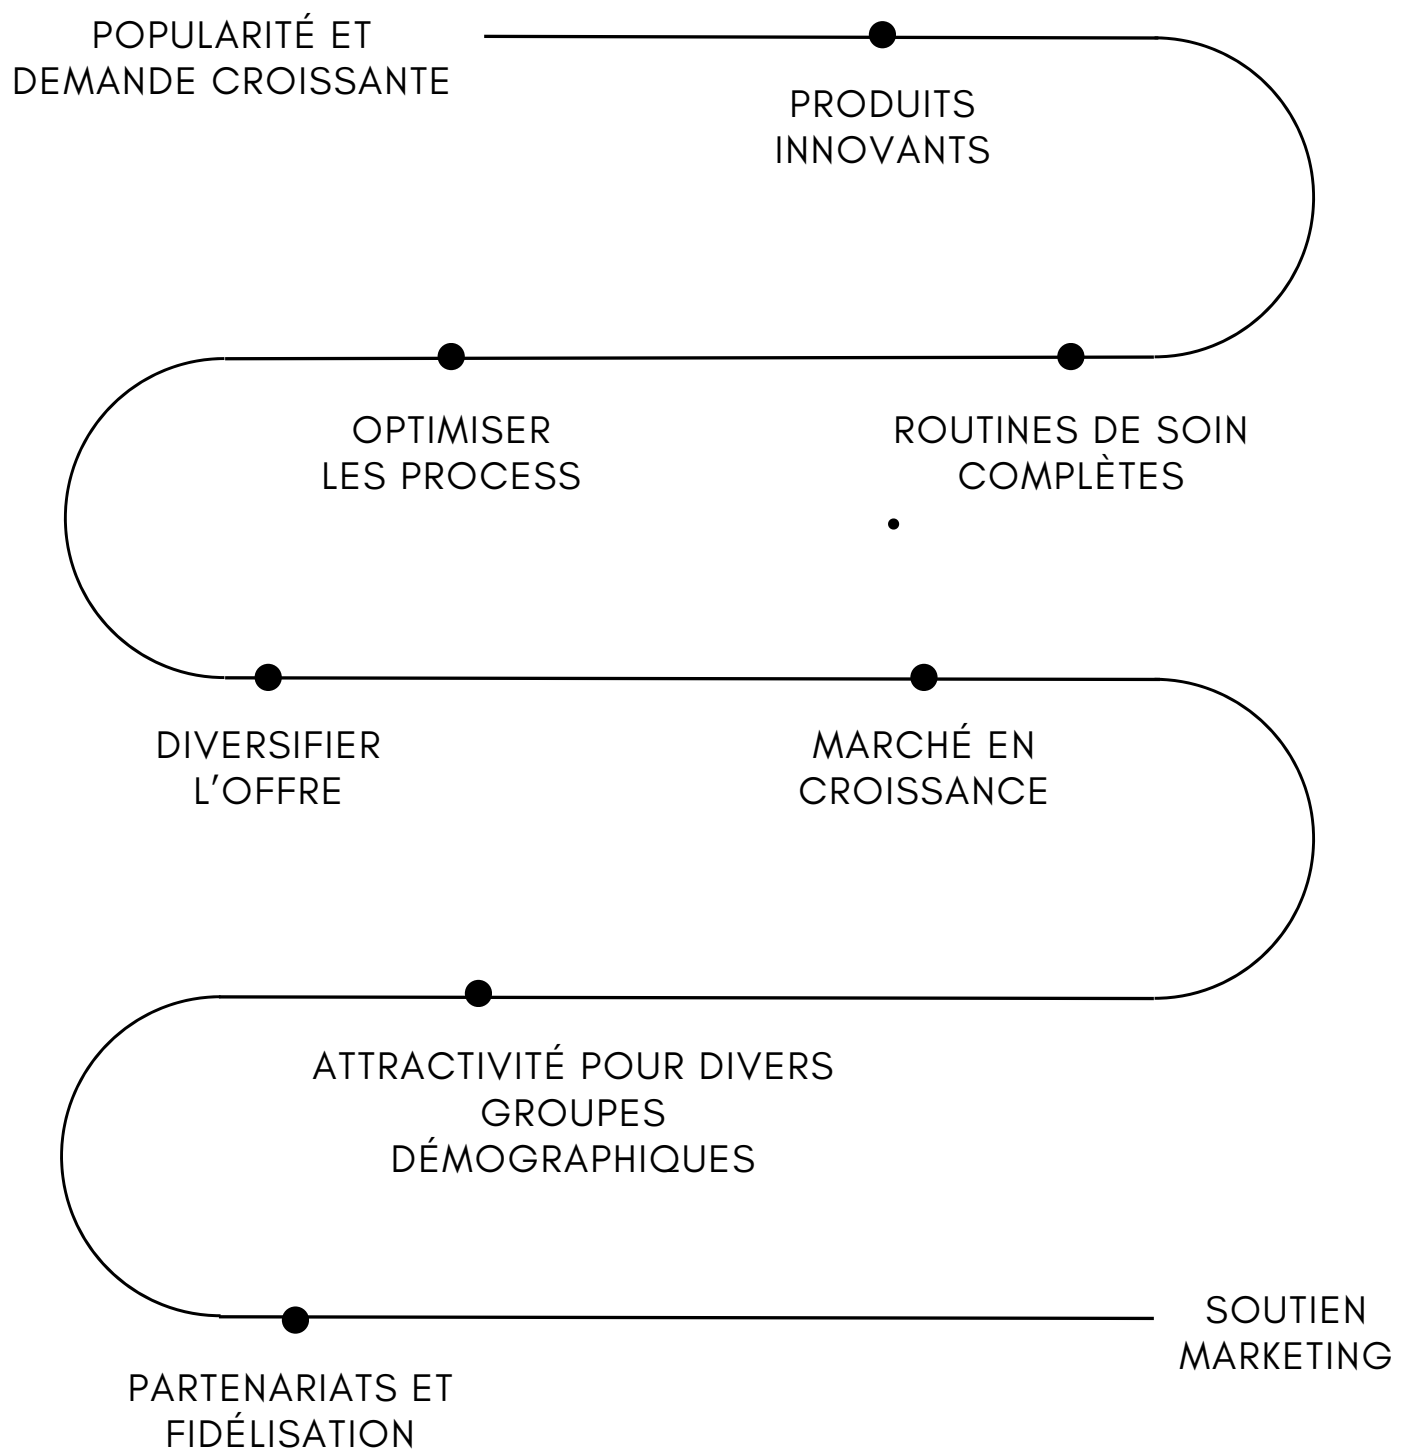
POPULARITÉ ET DEMANDE CROISSANTE

PRODUITS INNOVANTS

OPTIMISER LES PROCESS

ROUTINES DE SOIN COMPLÈTES

DIVERSIFIER L’OFFRE

MARCHÉ EN CROISSANCE

ATTRACTIVITÉ POUR DIVERS GROUPES DÉMOGRAPHIQUES

PARTENARIATS ET FIDÉLISATION

SOUTIEN MARKETING